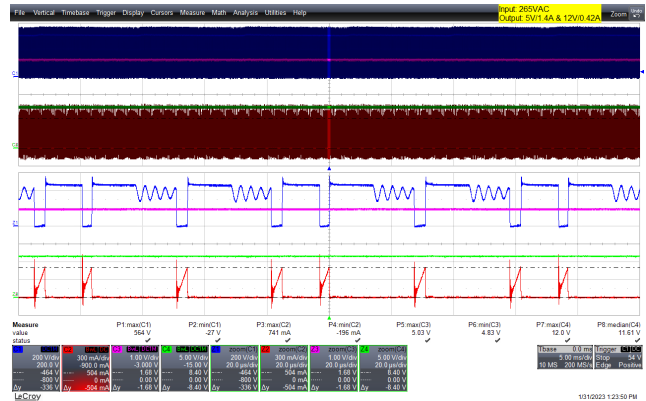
File Vertical Timebase Trigger Display Cursors Measure Math Analysis Utilities Help

Input: 265VAC
Output: 5V/1.4A & 12V/0.42A

Zoom

| Measure | P1:max(C1) | P2:min(C1) | P3:max(C2) | P4:min(C2) | P5:max(C3) | P6:min(C3) | P7:max(C4) | P8:median(C4) |
|---|---|---|---|---|---|---|---|---|
| value | 564 V | -27 V | 741 mA | -196 mA | 5.03 V | 4.83 V | 12.0 V | 11.61 V |
| status | ✔ | ✔ | ✔ | ✔ | ✔ | ✔ | ✔ | ✔ |

| C1 | C2 | C3 | C4 | Z1 zoom(C1) | Z2 zoom(C2) | Z3 zoom(C3) | Z4 zoom(C4) |
|---|---|---|---|---|---|---|---|
| 200 V/div | 300 mA/div | 1.00 V/div | 5.00 V/div | 200 V/div | 300 mA/div | 1.00 V/div | 5.00 V/div |
| 200.0 V | -900.0 mA | -3.000 V | -15.00 V | 20.0 µs/div | 20.0 µs/div | 20.0 µs/div | 20.0 µs/div |
| -464 V | -504 mA | 1.68 V | 6.40 V | -464 V | -504 mA | 1.68 V | 8.40 V |
| -800 V | 0 mA | 0.00 V | 0.00 V | -800 V | 0 mA | 0.00 V | 0.00 V |
| Δy -336 V | Δy -504 mA | Δy -1.68 V | Δy -8.40 V | Δy -336 V | Δy -504 mA | Δy -1.68 V | Δy -8.40 V |

Tbase 0.0 ms | Trigger C1 DC
5.00 ms/div | Stop 54 V
10 MS 200 MS/s | Edge Positive

LeCroy

1/31/2023 1:23:50 PM